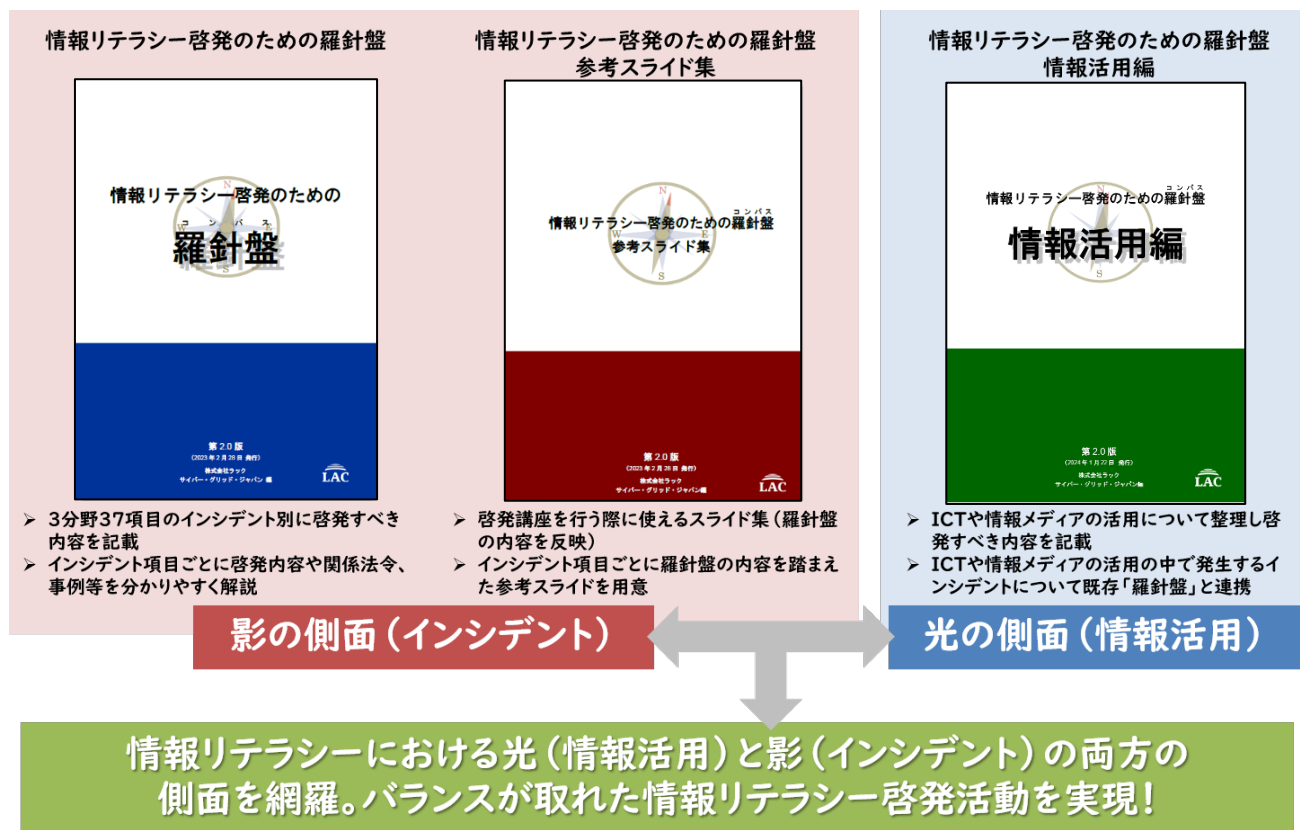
情報リテラシー啓発のための羅針盤

情報リテラシー啓発のための
コンパス
羅針盤

第2.0版
(2023年2月28日 発行)
株式会社ラック
サイバー・グリッド・ジャパン 編
LAC

➢ 3分野37項目のインシデント別に啓発すべき内容を記載
➢ インシデント項目ごとに啓発内容や関係法令、事例等を分かりやすく解説

情報リテラシー啓発のための羅針盤
参考スライド集

情報リテラシー啓発のための羅針盤
コンパス
参考スライド集

第2.0版
(2023年2月28日 発行)
株式会社ラック
サイバー・グリッド・ジャパン編
LAC

➢ 啓発講座を行う際に使えるスライド集（羅針盤の内容を反映）
➢ インシデント項目ごとに羅針盤の内容を踏まえた参考スライドを用意

情報リテラシー啓発のための羅針盤
情報活用編

情報リテラシー啓発のための羅針盤
コンパス
情報活用編

第2.0版
(2024年1月22日 発行)
株式会社ラック
サイバー・グリッド・ジャパン編
LAC

➢ ICTや情報メディアの活用について整理し啓発すべき内容を記載
➢ ICTや情報メディアの活用の中で発生するインシデントについて既存「羅針盤」と連携

影の側面（インシデント）

光の側面（情報活用）

情報リテラシーにおける光（情報活用）と影（インシデント）の両方の側面を網羅。バランスが取れた情報リテラシー啓発活動を実現！